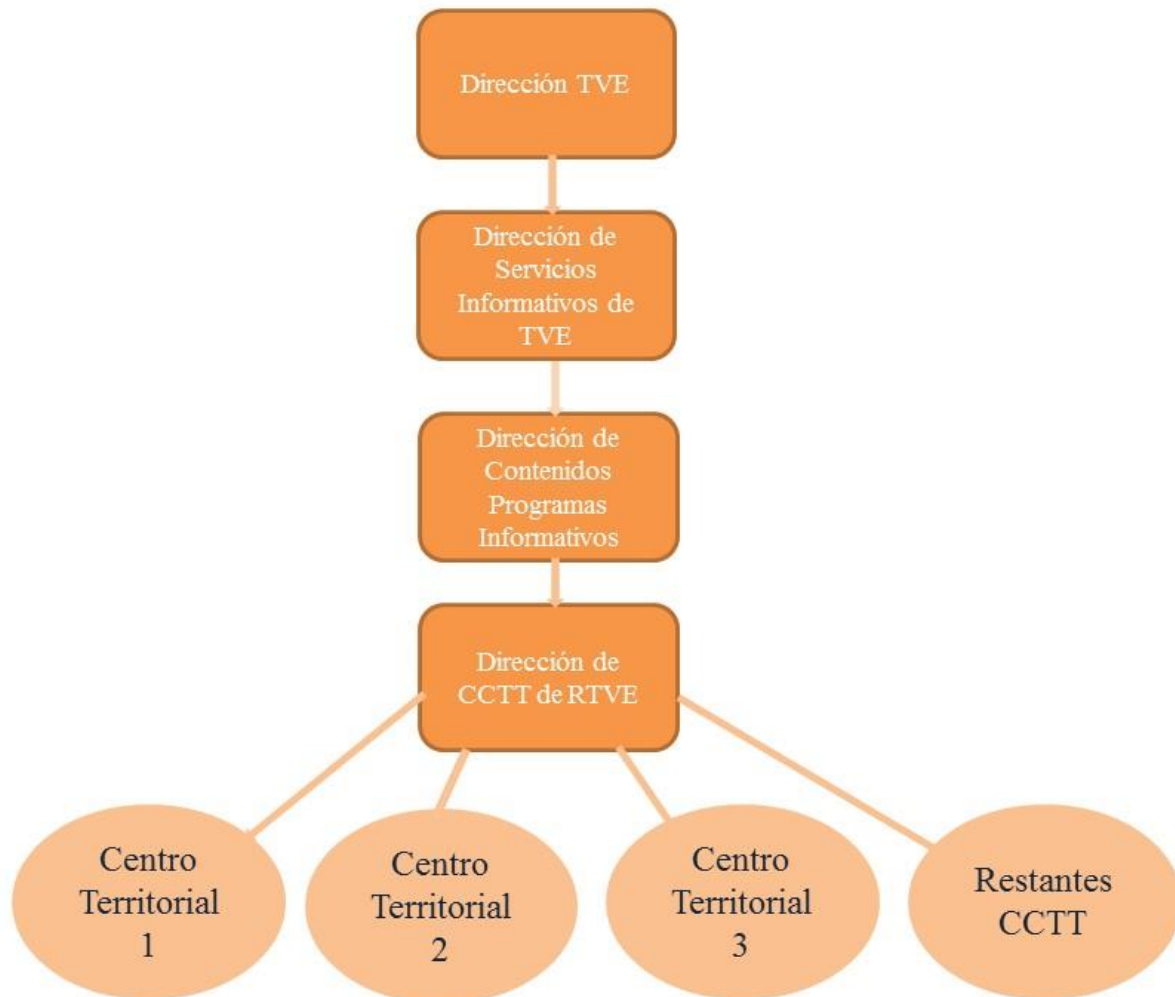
Dirección TVE

Dirección de Servicios Informativos de TVE

Dirección de Contenidos Programas Informativos

Dirección de CCTT de RTVE

Centro Territorial 1

Centro Territorial 2

Centro Territorial 3

Restantes CCTT